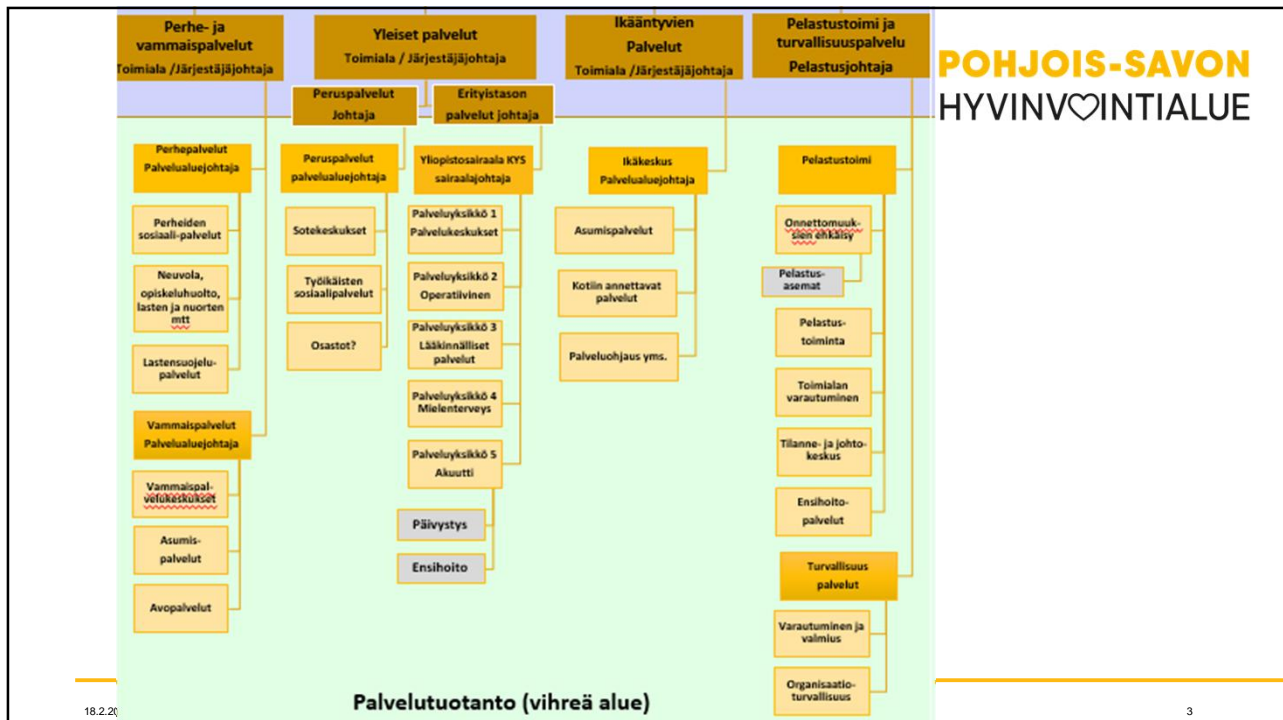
Perhe- ja vammaispalvelut
Toimiala /Järjestäjäjohtaja

Yleiset palvelut
Toimiala / Järjestäjäjohtaja

Ikääntyvien Palvelut
Toimiala /Järjestäjäjohtaja

Pelastustoimi ja turvallisuuspalvelu
Pelastusjohtaja

POHJOIS-SAVON
HYVINVOINTIALUE

Peruspalvelut
Johtaja

Erityistason palvelut johtaja

Perhepalvelut
Palvelualuejohtaja

Peruspalvelut
palvelualuejohtaja

Yliopistosairaala KYS
sairaalajohtaja

Ikäkeskus
Palvelualuejohtaja

Pelastustoimi

Perheiden sosiaali-palvelut

Neuvola, opiskeluhuolto, lasten ja nuorten mtt

Lastensuojelupalvelut

Sotekeskukset

Työikäisten sosiaalipalvelut

Osastot?

Palveluyksikkö 1
Palvelukeskukset

Palveluyksikkö 2
Operatiivinen

Palveluyksikkö 3
Lääkinnälliset palvelut

Palveluyksikkö 4
Mielenterveys

Palveluyksikkö 5
Akuutti

Päivystys

Ensihoito

Asumispalvelut

Kotiin annettavat palvelut

Palveluohjaus yms.

Onnettomuuksien ehkäisy

Pelastusasemat

Pelastustoiminta

Toimialan varautuminen

Tilanne- ja johtokeskus

Ensihoitopalvelut

Turvallisuus palvelut

Varautuminen ja valmius

Organisaatioturvallisuus

Vammaispalvelut
Palvelualuejohtaja

Vammaispalvelukeskukset

Asumispalvelut

Avopalvelut

Palvelutuotanto (vihreä alue)

18.2.2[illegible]

3